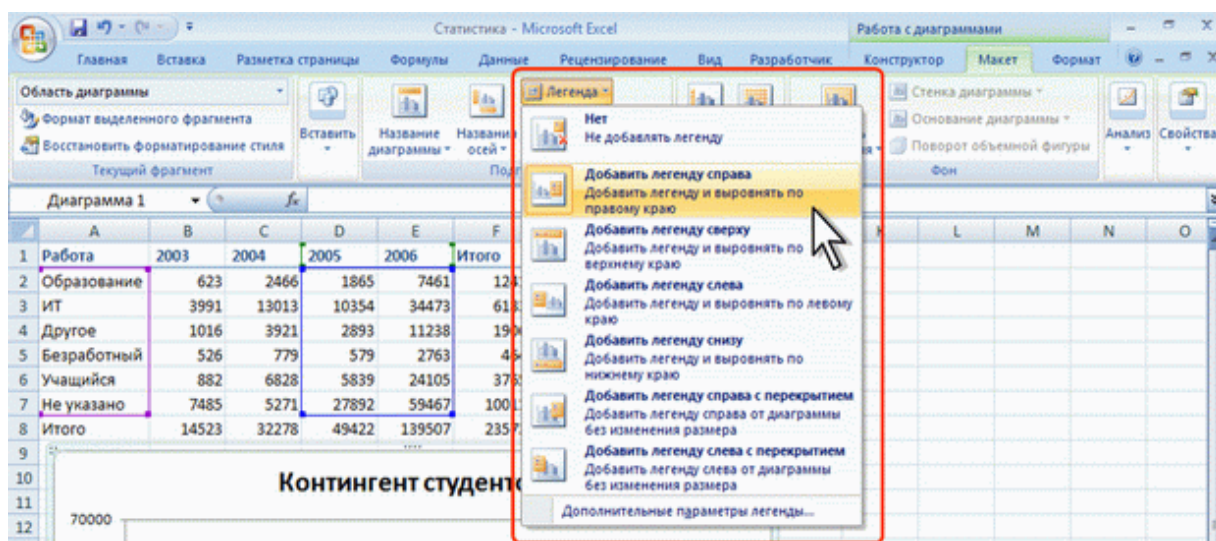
Статистика - Microsoft Excel

Работа с диаграммами

Главная | Вставка | Разметка страницы | Формулы | Данные | Рецензирование | Вид | Разработчик | Конструктор | Макет | Формат

Область диаграммы

Формат выделенного фрагмента

Восстановить форматирование стиля

Текущий фрагмент

Вставить

Название диаграммы

Названия осей

Под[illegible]

Легенда

Стенка диаграммы

Основание диаграммы

Поворот объемной фигуры

Фон

Анализ

Свойства

Диаграмма 1

$f_x$

Нет
Не добавлять легенду

Добавить легенду справа
Добавить легенду и выровнять по правому краю

Добавить легенду сверху
Добавить легенду и выровнять по верхнему краю

Добавить легенду слева
Добавить легенду и выровнять по левому краю

Добавить легенду снизу
Добавить легенду и выровнять по нижнему краю

Добавить легенду справа с перекрытием
Добавить легенду справа от диаграммы без изменения размера

Добавить легенду слева с перекрытием
Добавить легенду слева от диаграммы без изменения размера

Дополнительные параметры легенды...

| | A | B | C | D | E | F |
|---|---|---|---|---|---|---|
| 1 | Работа | 2003 | 2004 | 2005 | 2006 | Итого |
| 2 | Образование | 623 | 2466 | 1865 | 7461 | 12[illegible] |
| 3 | ИТ | 3991 | 13013 | 10354 | 34473 | 61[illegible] |
| 4 | Другое | 1016 | 3921 | 2893 | 11238 | 19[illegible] |
| 5 | Безработный | 526 | 779 | 579 | 2763 | 4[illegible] |
| 6 | Учащийся | 882 | 6828 | 5839 | 24105 | 37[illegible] |
| 7 | Не указано | 7485 | 5271 | 27892 | 59467 | 100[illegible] |
| 8 | Итого | 14523 | 32278 | 49422 | 139507 | 235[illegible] |

L M N O

9
10
11
12

Контингент студент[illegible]

70000